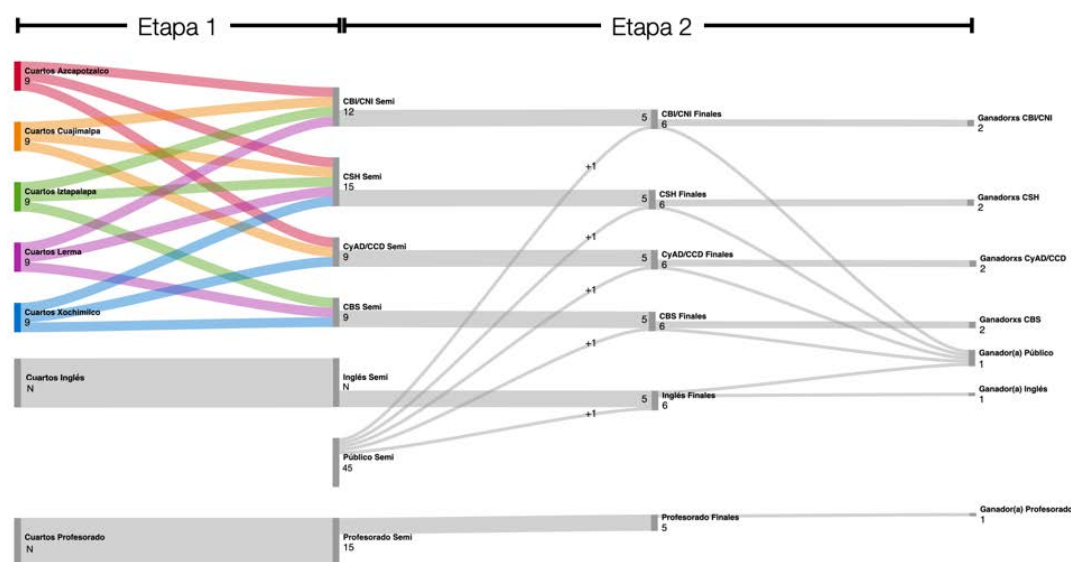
Etapa 1

Etapa 2

Cuartos Azcapotzalco
9

Cuartos Cuajimalpa
9

Cuartos Iztapalapa
9

Cuartos Lerma
9

Cuartos Xochimilco
9

Cuartos Inglés
N

Cuartos Profesorado
N

CBI/CNI Semi
12

CSH Semi
15

CyAD/CCD Semi
9

CBS Semi
9

Inglés Semi
N

Público Semi
45

Profesorado Semi
15

5

5

5

5

5

+1

+1

+1

+1

+1

CBI/CNI Finales
6

CSH Finales
6

CyAD/CCD Finales
6

CBS Finales
6

Inglés Finales
6

Profesorado Finales
5

Ganadorxs CBI/CNI
2

Ganadorxs CSH
2

Ganadorxs CyAD/CCD
2

Ganadorxs CBS
2

Ganador(a) Público
1

Ganador(a) Inglés
1

Ganador(a) Profesorado
1